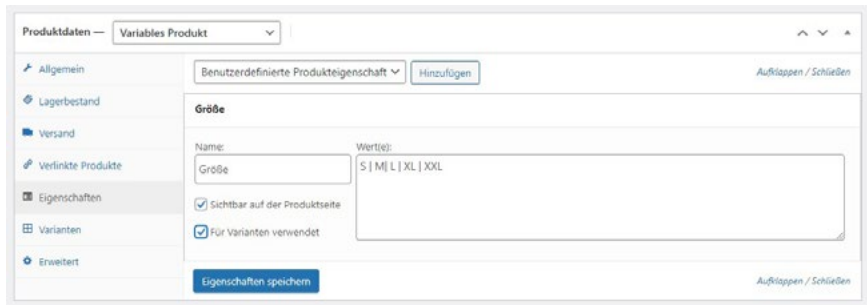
Produktdaten — Variables Produkt

Allgemein
Lagerbestand
Versand
Verlinkte Produkte
Eigenschaften
Varianten
Erweitert

Benutzerdefinierte Produkteigenschaft
Hinzufügen
Aufklappen / Schließen

Größe

Name:
Größe
Wert(e):
S | M| L | XL | XXL

Sichtbar auf der Produktseite
Für Varianten verwendet

Eigenschaften speichern
Aufklappen / Schließen